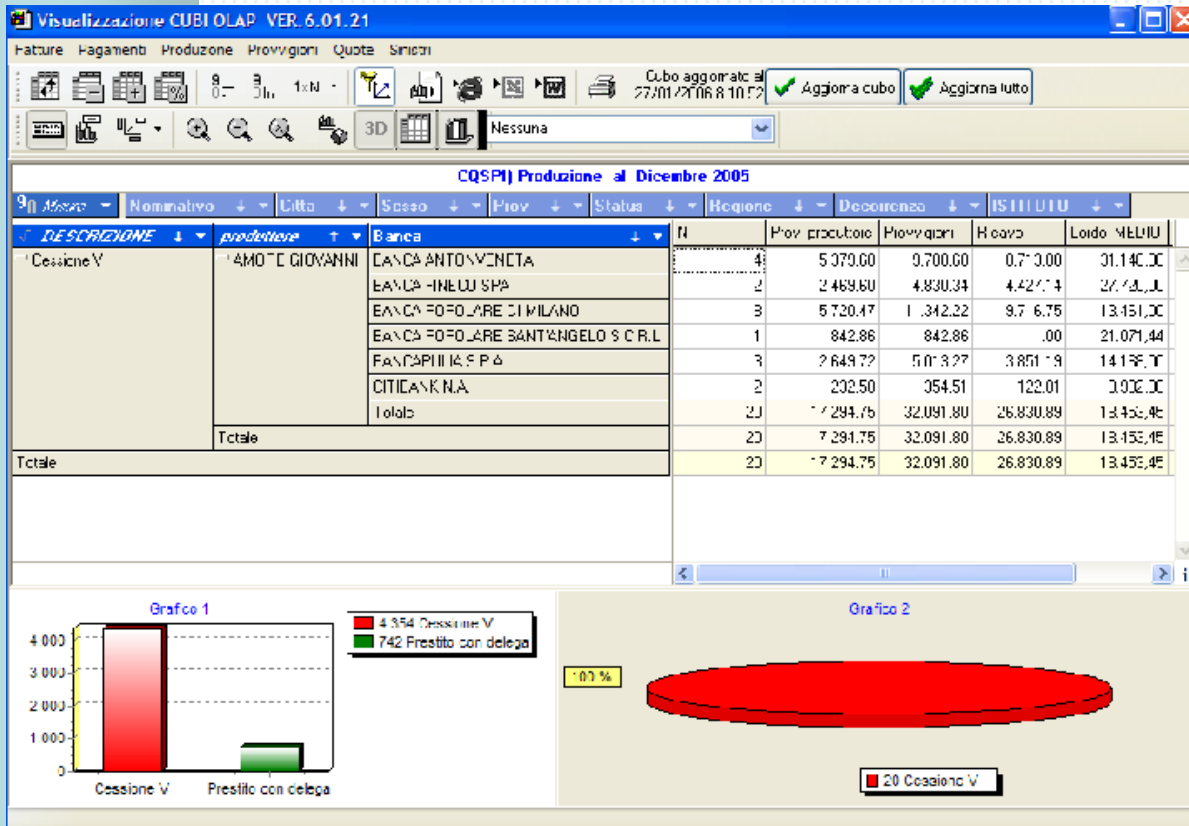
Visualizzazione CUBI OLAP VER. 6.01.21

Fatture Pagamenti Produzione Provvigioni Quote Sinistri

1xN

Cubo aggiornato al 27/01/2006 8.10.52

Aggiorna cubo

Aggiorna tutto

3D

Nessuna

CQSPI) Produzione al Dicembre 2005

Mese Nominativo Citta Sesso Prov Status Regione Decorrenza ISTITUTO

| DESCRIZIONE | produttore | Banca | N | Prov procuratore | Provvigioni | Ricavo | Lordo MEDIO |
|---|---|---|---|---|---|---|---|
| Cessione V | AMOTE GIOVANNI | BANCA ANTONVENETA | 4 | 5.079,60 | 9.700,60 | 0.710,00 | 01.140,00 |
| | | BANCA FINECO SPA | 2 | 2.469,60 | 4.830,34 | 4.424,14 | 27.730,00 |
| | | BANCA POPOLARE DI MILANO | 3 | 5.720,47 | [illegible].342,22 | 9.7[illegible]6,75 | 13.151,00 |
| | | BANCA POPOLARE SANTANGELO S.C.R.L | 1 | 842,86 | 842,86 | ,00 | 21.071,44 |
| | | BANCAPULIA S.P.A | 3 | 2.649,72 | 5.013,27 | 3.851,19 | 14.155,00 |
| | | CITIBANK N.A | 2 | 202,50 | 354,51 | 122,01 | 0.003,00 |
| | | Totale | 20 | 17.294,75 | 32.091,80 | 26.830,89 | 13.453,45 |
| | Totale | | 20 | 7.294,75 | 32.091,80 | 26.830,89 | 13.453,45 |
| Totale | | | 20 | 17.294,75 | 32.091,80 | 26.830,89 | 13.453,45 |

Grafico 1

4.354 Cessione V
742 Prestito con delega

4.000
3.000
2.000
1.000
0

Cessione V
Prestito con delega

Grafico 2

100 %

20 Cessione V